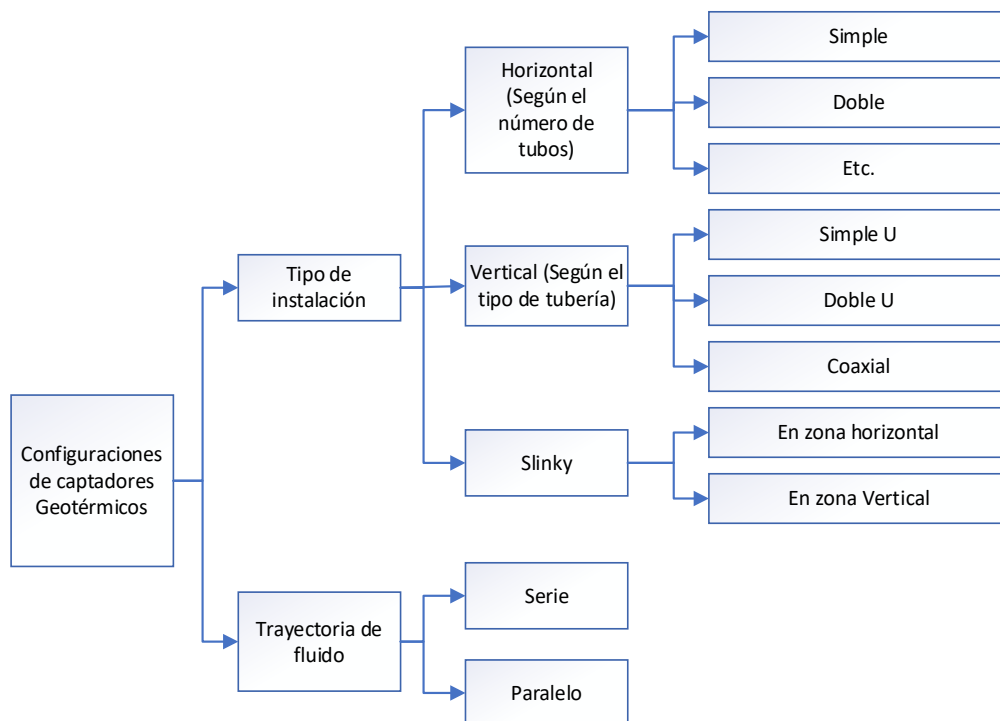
Configuraciones de captadores Geotérmicos

Tipo de instalación

Horizontal (Según el número de tubos)

Simple

Doble

Etc.

Vertical (Según el tipo de tubería)

Simple U

Doble U

Coaxial

Slinky

En zona horizontal

En zona Vertical

Trayectoria de fluido

Serie

Paralelo